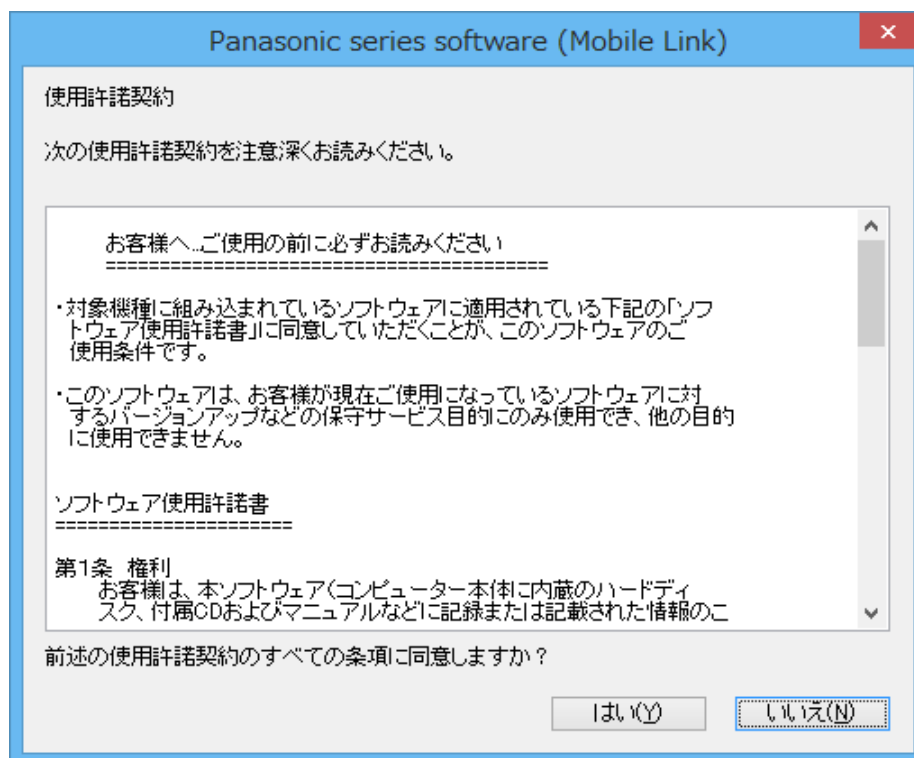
Panasonic series software (Mobile Link)

使用許諾契約

次の使用許諾契約を注意深くお読みください。

お客様へ...ご使用の前に必ずお読みください
==========================================

・対象機種に組み込まれているソフトウェアに適用されている下記の「ソフトウェア使用許諾書」に同意していただくことが、このソフトウェアのご使用条件です。

・このソフトウェアは、お客様が現在ご使用になっているソフトウェアに対するバージョンアップなどの保守サービス目的にのみ使用でき、他の目的に使用できません。

ソフトウェア使用許諾書
======================

第1条 権利
お客様は、本ソフトウェア(コンピューター本体に内蔵のハードディスク、付属CDおよびマニュアルなどに記録または記載された情報のこ

前述の使用許諾契約のすべての条項に同意しますか?

はい(Y)
いいえ(N)